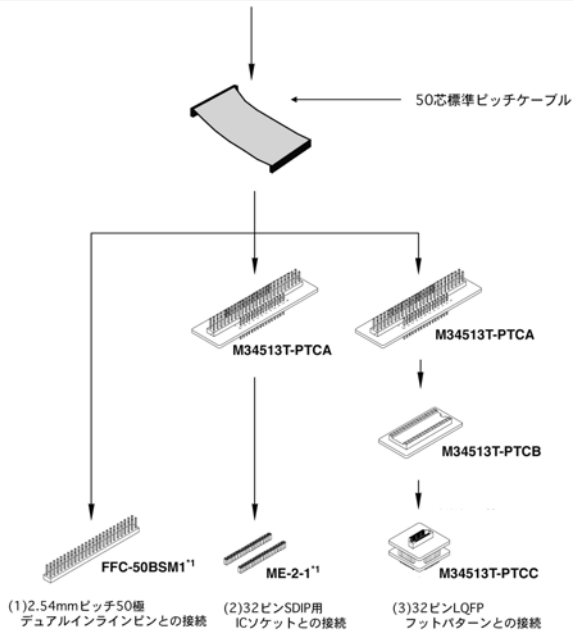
50芯標準ピッチケーブル

M34513T-PTCA

M34513T-PTCA

M34513T-PTCB

FFC-50BSM1$^{*1}$

ME-2-1$^{*1}$

M34513T-PTCC

(1)2.54mmピッチ50極 デュアルインラインピンとの接続

(2)32ピンSDIP用 ICソケットとの接続

(3)32ピンLQFP フットパターンとの接続